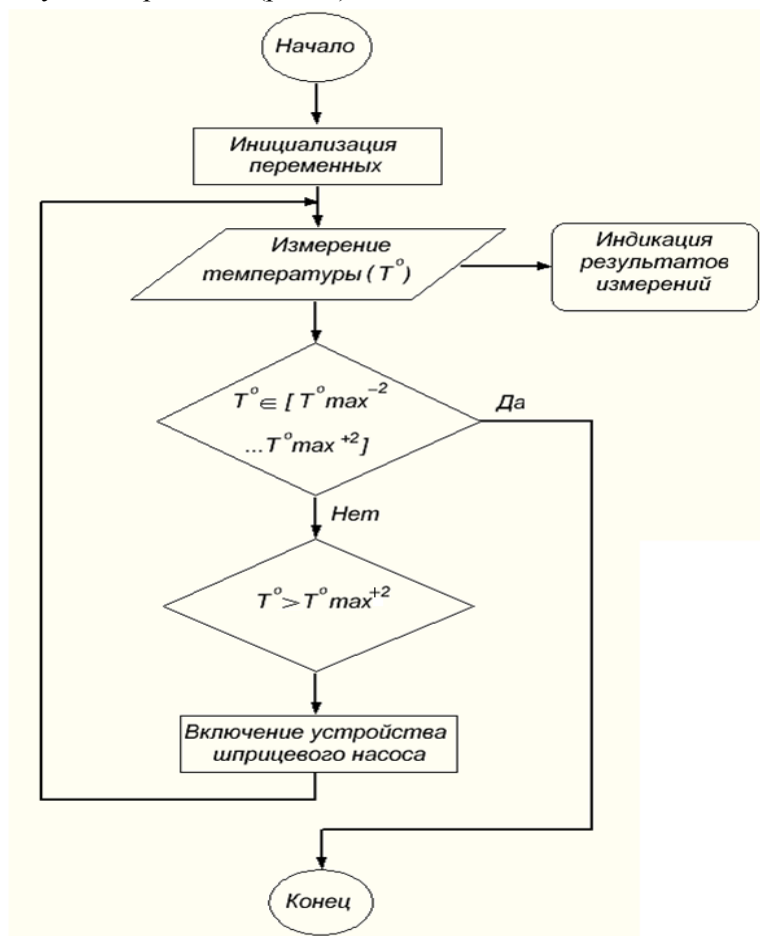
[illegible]

Начало

Инициализация переменных

Измерение температуры ( $T^o$ )

Индикация результатов измерений

$T^o \in [\, T^o max^{-2} \ldots T^o max^{+2}]$

Да

Нет

$T^o > T^o max^{+2}$

Включение устройства шприцевого насоса

Конец